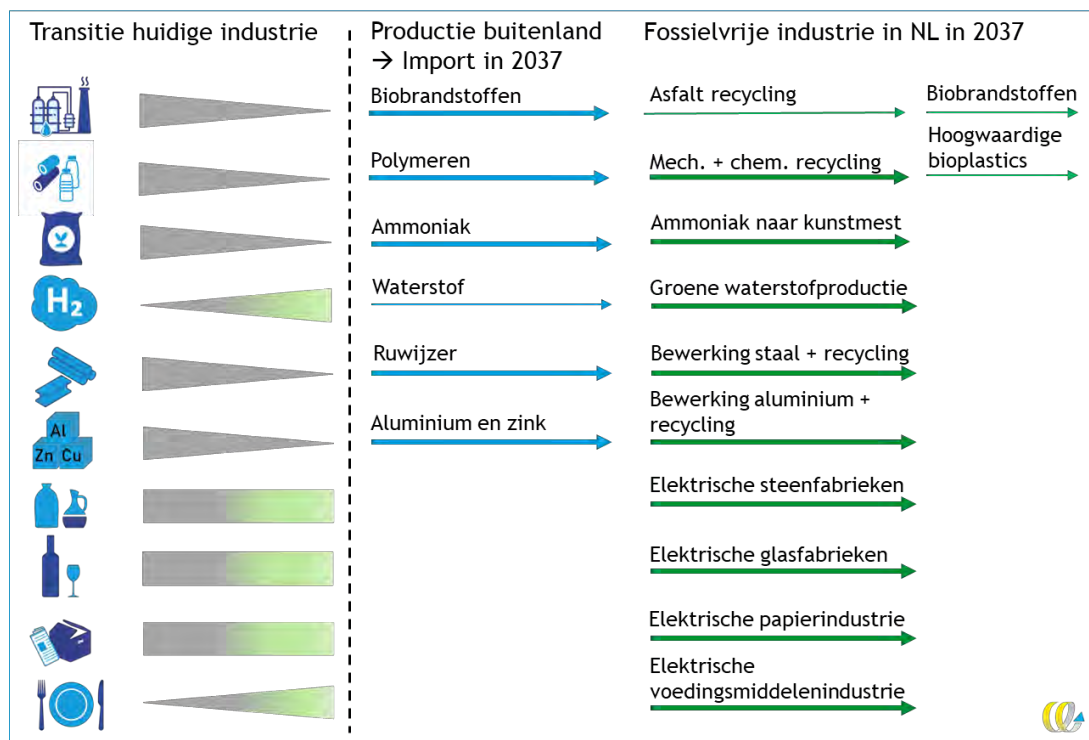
Transitie huidige industrie

$H_2$

Al
Zn Cu

Productie buitenland
→ Import in 2037

Biobrandstoffen

Polymeren

Ammoniak

Waterstof

Ruwijzer

Aluminium en zink

Fossielvrije industrie in NL in 2037

Asfalt recycling

Biobrandstoffen

Mech. + chem. recycling

Hoogwaardige bioplastics

Ammoniak naar kunstmest

Groene waterstofproductie

Bewerking staal + recycling

Bewerking aluminium + recycling

Elektrische steenfabrieken

Elektrische glasfabrieken

Elektrische papierindustrie

Elektrische voedingsmiddelenindustrie